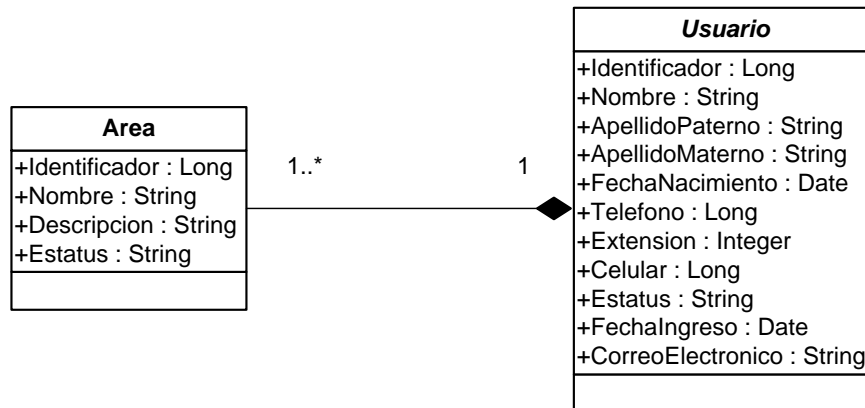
Area

+Identificador : Long
+Nombre : String
+Descripcion : String
+Estatus : String

1..*

1

Usuario

+Identificador : Long
+Nombre : String
+ApellidoPaterno : String
+ApellidoMaterno : String
+FechaNacimiento : Date
+Telefono : Long
+Extension : Integer
+Celular : Long
+Estatus : String
+FechaIngreso : Date
+CorreoElectronico : String